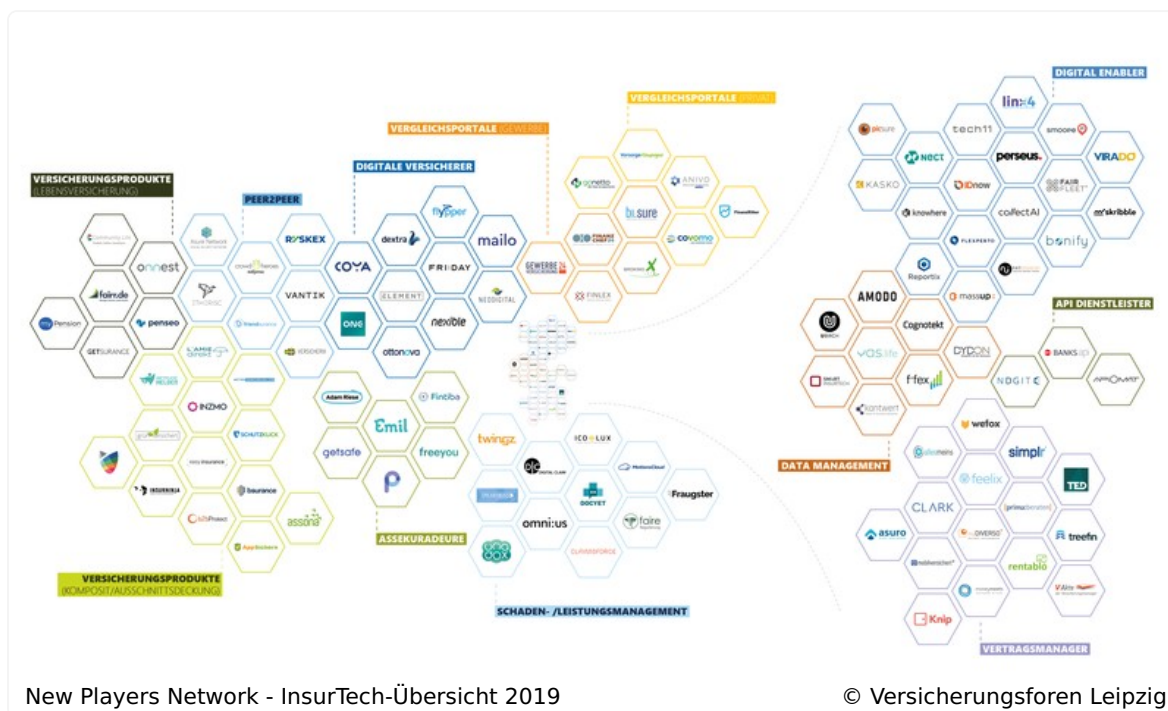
VERSICHERUNGSPRODUKTE (LEBENSVERSICHERUNG)

onnest

fair.de

myPension

penseo

GETSURANCE

PEER2PEER

RYSKEX

VANTIK

friendsurance

DIGITALE VERSICHERER

COYA

dextra

FRIDAY

ELEMENT

ONE

nexible

ottonova

mailo

NEODIGITAL

VERGLEICHSPORTALE (GEWERBE)

GEWERBE 24

FINLEX

VERGLEICHSPORTALE (PRIVAT)

ANIVO

bi.sure

covomo

DIGITAL ENABLER

lin:4

picsure

tech11

smoope

nect

perseus.

VIRADO

KASKO

IDnow

FAIR FLEET

knowhere

collectAI

skribble

FLEXPERTO

bonify

Reportix

massup

AMODO

Cognotekt

API DIENSTLEISTER

vaslife

DYDON

BANKSapi

f-fex

NDGIT

APIOMAT

kontwert

DATA MANAGEMENT

wefox

simplr

feelix

TED

CLARK

asuro

DIVERSO

treefin

rentablo

Knip

VERTRAGSMANAGER

Adam Riese

Fintiba

Emil

getsafe

freeyou

ASSEKURADEURE

twingz

ICO LUX

DOCYET

Fraugster

omni:us

foire

SCHADEN- /LEISTUNGSMANAGEMENT

INZMO

SCHUTZKLICK

baurance

assona

Appsichere

VERSICHERUNGSPRODUKTE (KOMPOSIT/AUSSCHNITTSDECKUNG)

New Players Network - InsurTech-Übersicht 2019

© Versicherungsforen Leipzig